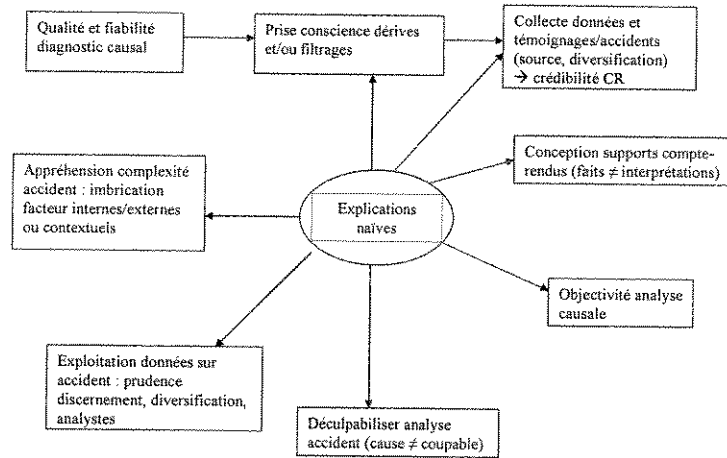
Qualité et fiabilité diagnostic causal

Prise conscience dérives et/ou filtrages

Collecte données et témoignages/accidents (source, diversification) → crédibilité CR

Appréhension complexité accident : imbrication facteur internes/externes ou contextuels

Explications naïves

Conception supports compte-rendus (faits ≠ interprétations)

Objectivité analyse causale

Exploitation données sur accident : prudence discernement, diversification, analystes

Déculpabiliser analyse accident (cause ≠ coupable)